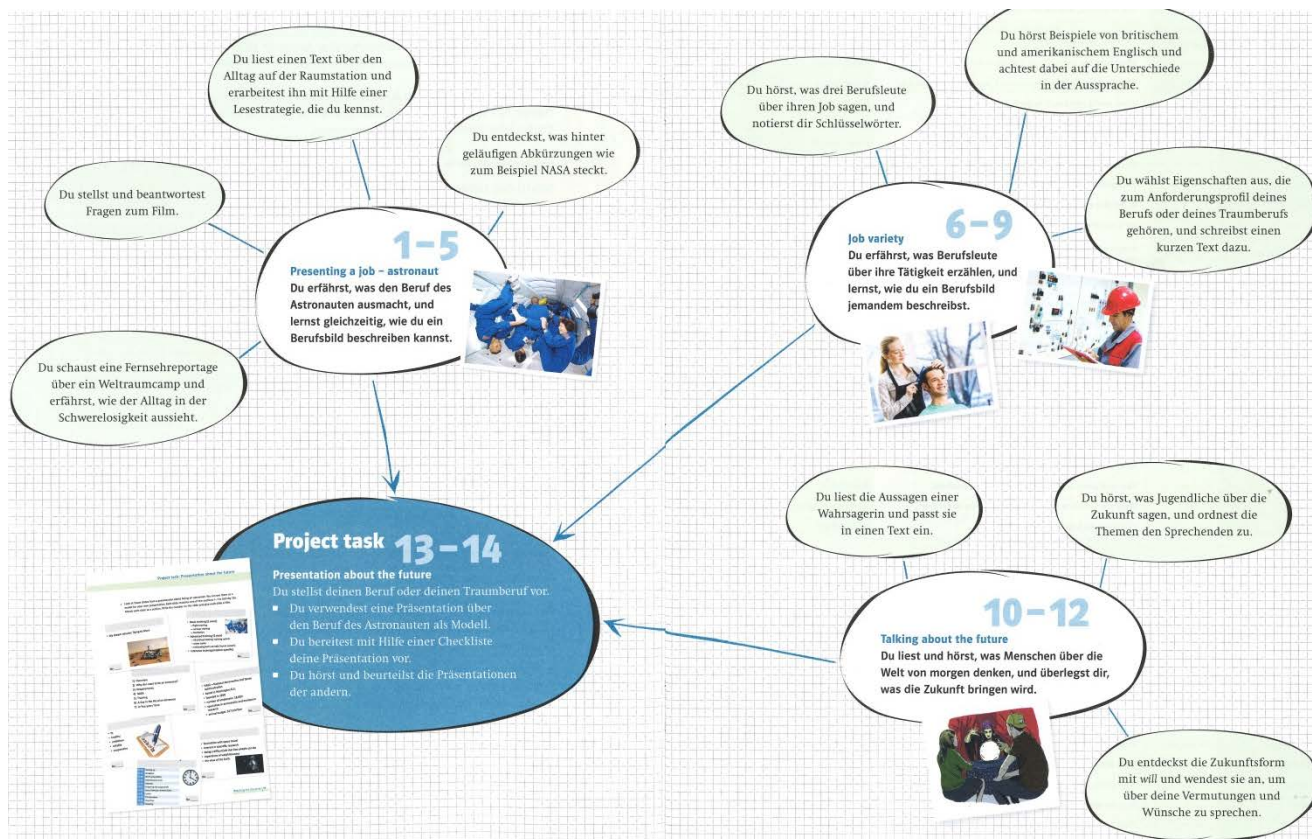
Du liest einen Text über den Alltag auf der Raumstation und erarbeitest ihn mit Hilfe einer Lesestrategie, die du kennst.

Du entdeckst, was hinter geläufigen Abkürzungen wie zum Beispiel NASA steckt.

Du stellst und beantwortest Fragen zum Film.

1–5
Presenting a job – astronaut
Du erfährst, was den Beruf des Astronauten ausmacht, und lernst gleichzeitig, wie du ein Berufsbild beschreiben kannst.

Du schaust eine Fernsehreportage über ein Weltraumcamp und erfährst, wie der Alltag in der Schwerelosigkeit aussieht.

Du hörst Beispiele von britischem und amerikanischem Englisch und achtest dabei auf die Unterschiede in der Aussprache.

Du hörst, was drei Berufsleute über ihren Job sagen, und notierst dir Schlüsselwörter.

Du wählst Eigenschaften aus, die zum Anforderungsprofil deines Berufs oder deines Traumberufs gehören, und schreibst einen kurzen Text dazu.

6–9
Job variety
Du erfährst, was Berufsleute über ihre Tätigkeit erzählen, und lernst, wie du ein Berufsbild jemandem beschreibst.

Project task 13–14
Presentation about the future
Du stellst deinen Beruf oder deinen Traumberuf vor.
■ Du verwendest eine Präsentation über den Beruf des Astronauten als Modell.
■ Du bereitest mit Hilfe einer Checkliste deine Präsentation vor.
■ Du hörst und beurteilst die Präsentationen der andern.

Project task: Presentation about the future

Du liest die Aussagen einer Wahrsagerin und passt sie in einen Text ein.

Du hörst, was Jugendliche über die Zukunft sagen, und ordnest die Themen den Sprechenden zu.

10–12
Talking about the future
Du liest und hörst, was Menschen über die Welt von morgen denken, und überlegst dir, was die Zukunft bringen wird.

Du entdeckst die Zukunftsform mit *will* und wendest sie an, um über deine Vermutungen und Wünsche zu sprechen.